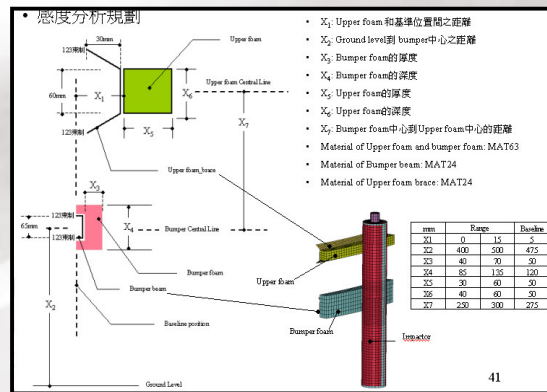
• 感度分析規劃

30mm
Upper foam
125號制
Upper foam Central Line
60mm
$X_1$
$X_6$
125號制
$X_5$
$X_7$
Upper foam_brace
$X_3$
125號制
65mm
125號制
$X_4$
Bumper Central Line
Bumper foam
Bumper beam
$X_2$
Baseline position
Ground Level

• $X_1$: Upper foam 和基準位置間之距離
• $X_2$: Ground level到 bumper中心之距離
• $X_3$: Bumper foam的厚度
• $X_4$: Bumper foam的深度
• $X_5$: Upper foam的厚度
• $X_6$: Upper foam的深度
• $X_7$: Bumper foam中心到Upper foam中心的距離
• Material of Upper foam and bumper foam: MAT63
• Material of Bumper beam: MAT24
• Material of Upper foam brace: MAT24

| mm | Range | | Baseline |
|---|---|---|---|
| X1 | 0 | 15 | 5 |
| X2 | 400 | 500 | 475 |
| X3 | 40 | 70 | 50 |
| X4 | 85 | 135 | 120 |
| X5 | 30 | 60 | 50 |
| X6 | 40 | 60 | 50 |
| X7 | 250 | 300 | 275 |

Upper foam
Bumper foam
Impactor

41